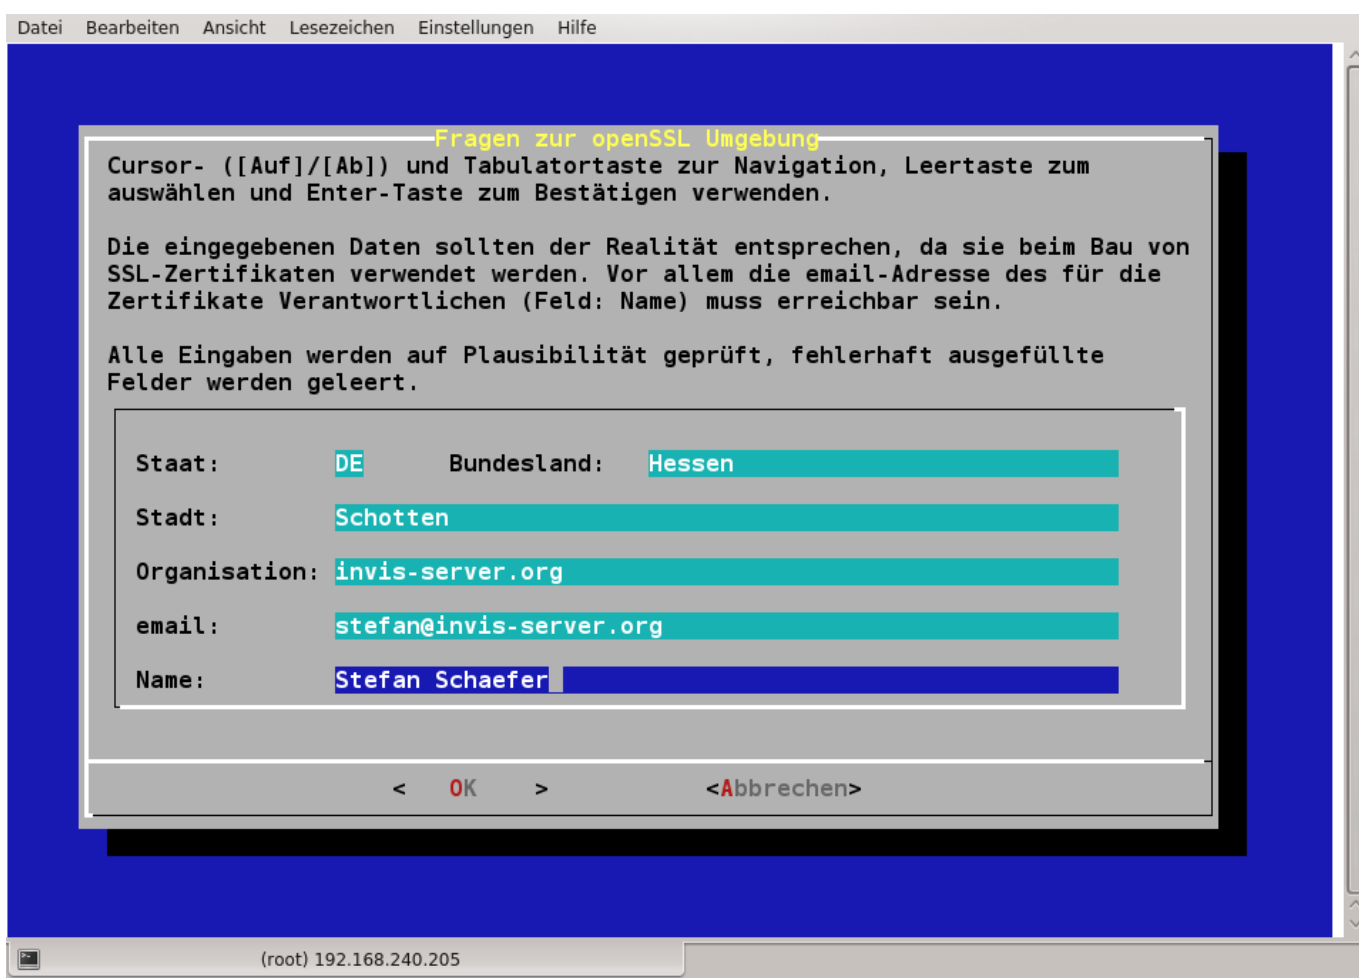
Datei Bearbeiten Ansicht Lesezeichen Einstellungen Hilfe

Fragen zur openSSL Umgebung

Cursor- ([Auf]/[Ab]) und Tabulatortaste zur Navigation, Leertaste zum auswählen und Enter-Taste zum Bestätigen verwenden.

Die eingegebenen Daten sollten der Realität entsprechen, da sie beim Bau von SSL-Zertifikaten verwendet werden. Vor allem die email-Adresse des für die Zertifikate Verantwortlichen (Feld: Name) muss erreichbar sein.

Alle Eingaben werden auf Plausibilität geprüft, fehlerhaft ausgefüllte Felder werden geleert.

Staat: DE Bundesland: Hessen

Stadt: Schotten

Organisation: invis-server.org

email: stefan@invis-server.org

Name: Stefan Schaefer

< OK > <Abbrechen>

(root) 192.168.240.205